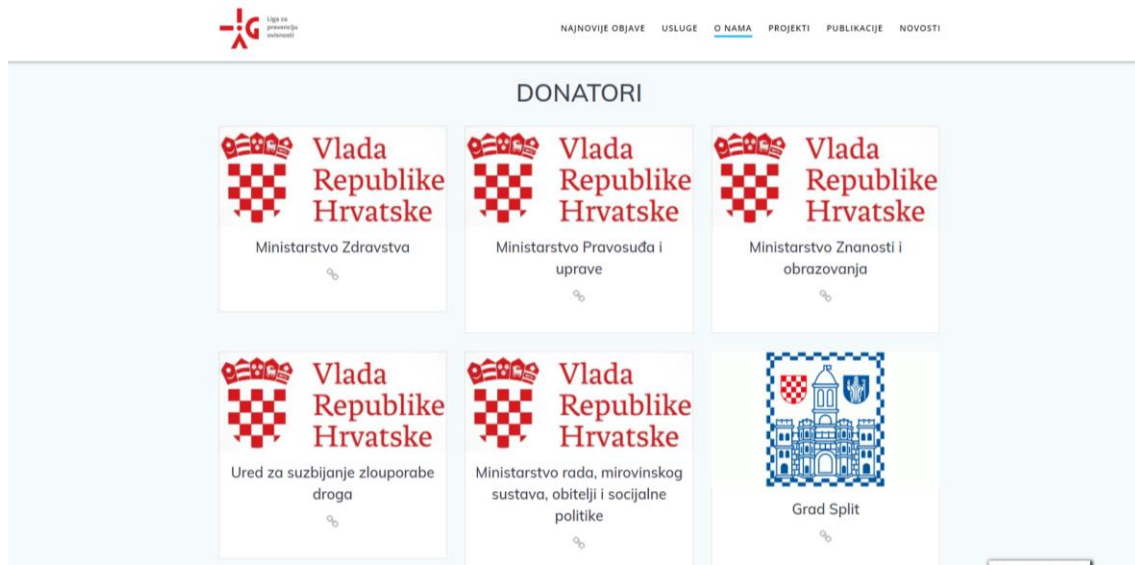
Liga za prevenciju ovisnosti

NAJNOVIJE OBJAVE USLUGE O NAMA PROJEKTI PUBLIKACIJE NOVOSTI

DONATORI

Vlada Republike Hrvatske

Ministarstvo Zdravstva

Vlada Republike Hrvatske

Ministarstvo Pravosuđa i uprave

Vlada Republike Hrvatske

Ministarstvo Znanosti i obrazovanja

Vlada Republike Hrvatske

Ured za suzbijanje zlouporabe droga

Vlada Republike Hrvatske

Ministarstvo rada, mirovinskog sustava, obitelji i socijalne politike

Grad Split